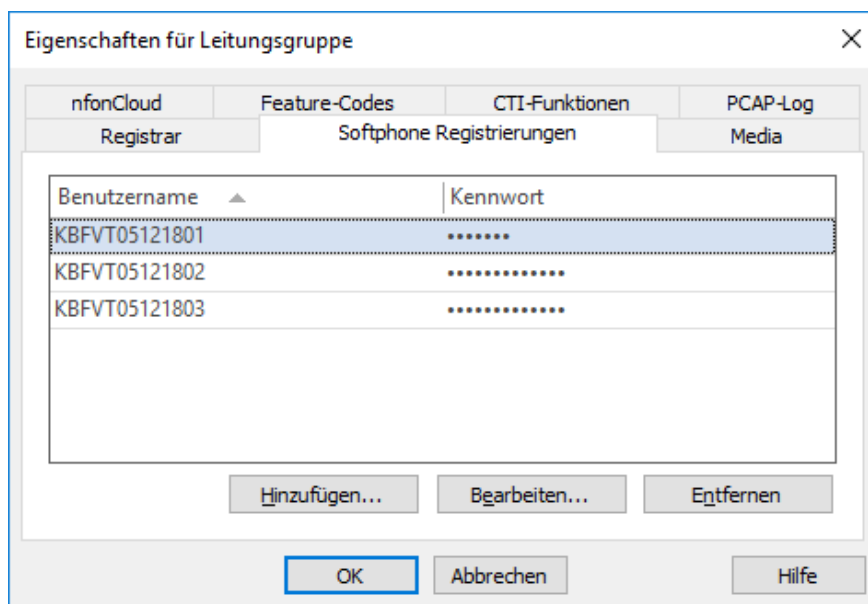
Eigenschaften für Leitungsgruppe

×

nfonCloud | Feature-Codes | CTI-Funktionen | PCAP-Log
Registrar | Softphone Registrierungen | Media

| Benutzername | Kennwort |
|---|---|
| KBFVT05121801 | ••••••• |
| KBFVT05121802 | ••••••••••••• |
| KBFVT05121803 | ••••••••••••• |

Hinzufügen... Bearbeiten... Entfernen

OK Abbrechen Hilfe